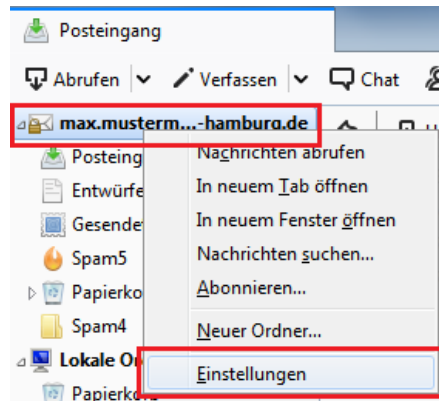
Posteingang

Abrufen Verfassen Chat

max.musterm...-hamburg.de

Posteing
Entwürfe
Gesende
Spam5
Papierko
Spam4
Lokale Or
Papierko

Nachrichten abrufen
In neuem Tab öffnen
In neuem Fenster öffnen
Nachrichten suchen...
Abonnieren...
Neuer Ordner...
Einstellungen